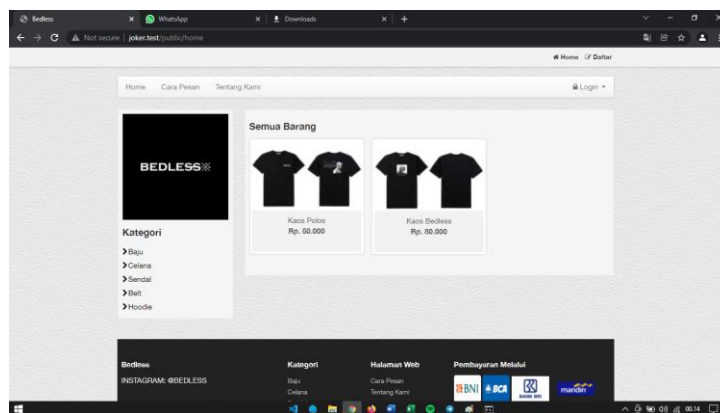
Bedless × WhatsApp × Downloads × +

Not secure | joker.test/public/home

Home Daftar

Home Cara Pesan Tentang Kami

Login

BEDLESS

Kategori

Baju
Celana
Sendal
Belt
Hoodie

Semua Barang

Kaos Polos
Rp. 50.000

Kaos Bedless
Rp. 80.000

Bedless
INSTAGRAM: @BEDLESS

Kategori
Baju
Celana

Halaman Web
Cara Pesan
Tentang Kami

Pembayaran Melalui
BNI BCA mandiri

00:14